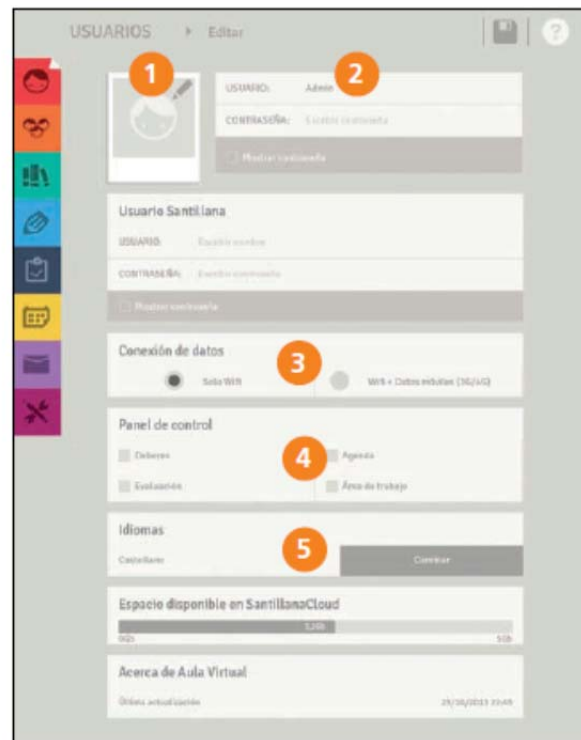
USUARIOS ▸ Editar

?

1

2

USUARIO: Admin

CONTRASEÑA: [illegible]

Mostrar contraseña

Usuario Santillana

USUARIO: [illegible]

CONTRASEÑA: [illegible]

Mostrar contraseña

Conexión de datos

3

Solo Wifi

Wifi + Datos móviles (3G/4G)

Panel de control

4

Deberes

Agenda

Evaluación

Área de trabajo

Idiomas

5

Castellano

Cambiar

Espacio disponible en SantillanaCloud

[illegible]

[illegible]

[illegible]

Acerca de Aula Virtual

Última actualización

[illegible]